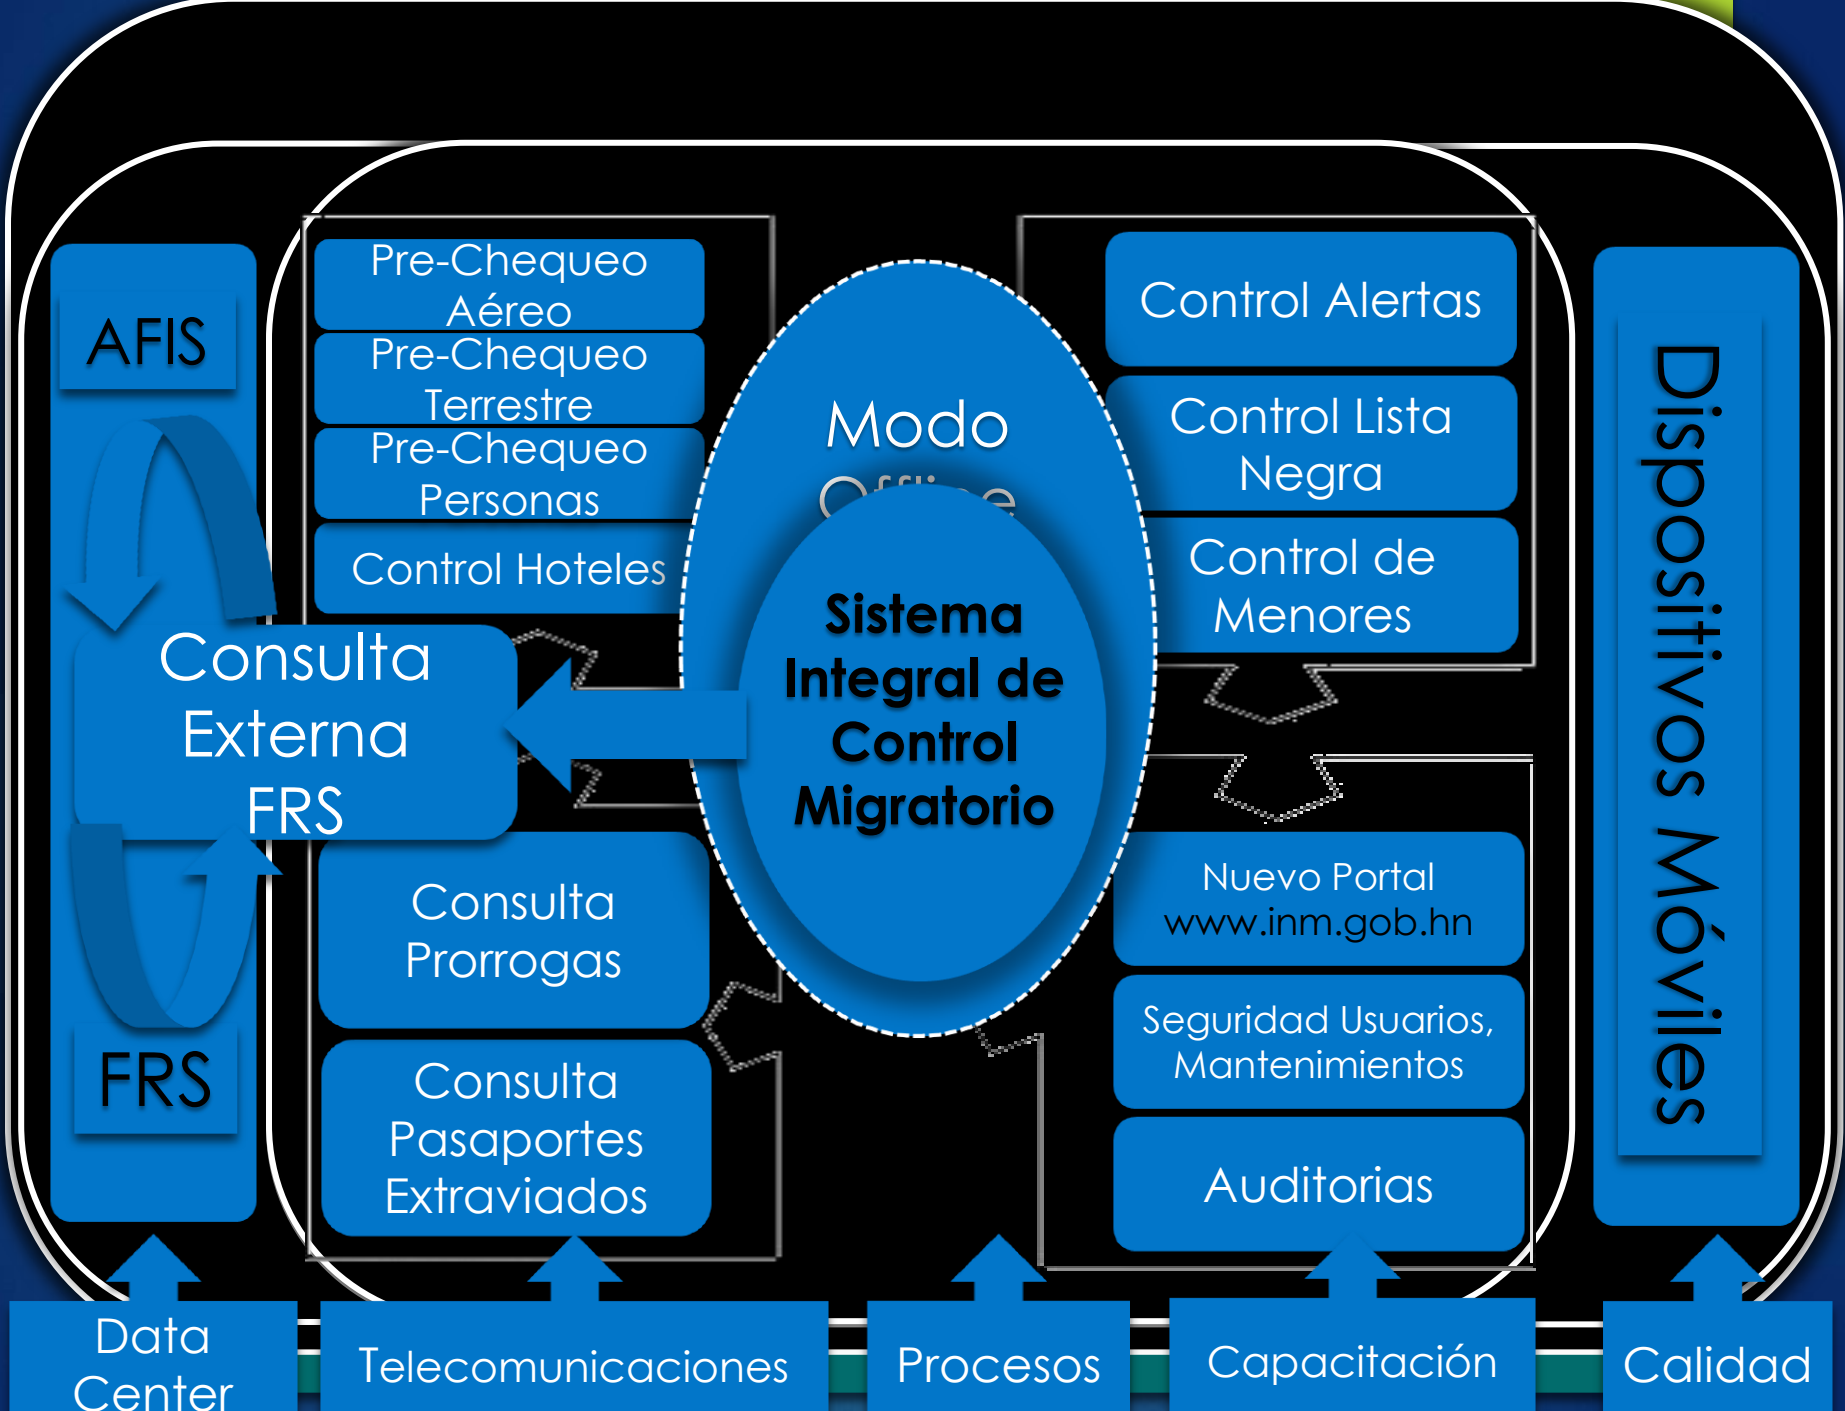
AFIS

Consulta Externa FRS

FRS

Pre-Chequeo Aéreo

Pre-Chequeo Terrestre

Pre-Chequeo Personas

Control Hoteles

Consulta Prorrogas

Consulta Pasaportes Extraviados

Modo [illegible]

Sistema Integral de Control Migratorio

Control Alertas

Control Lista Negra

Control de Menores

Nuevo Portal www.inm.gob.hn

Seguridad Usuarios, Mantenimientos

Auditorias

Dispositivos Móviles

Data Center

Telecomunicaciones

Procesos

Capacitación

Calidad